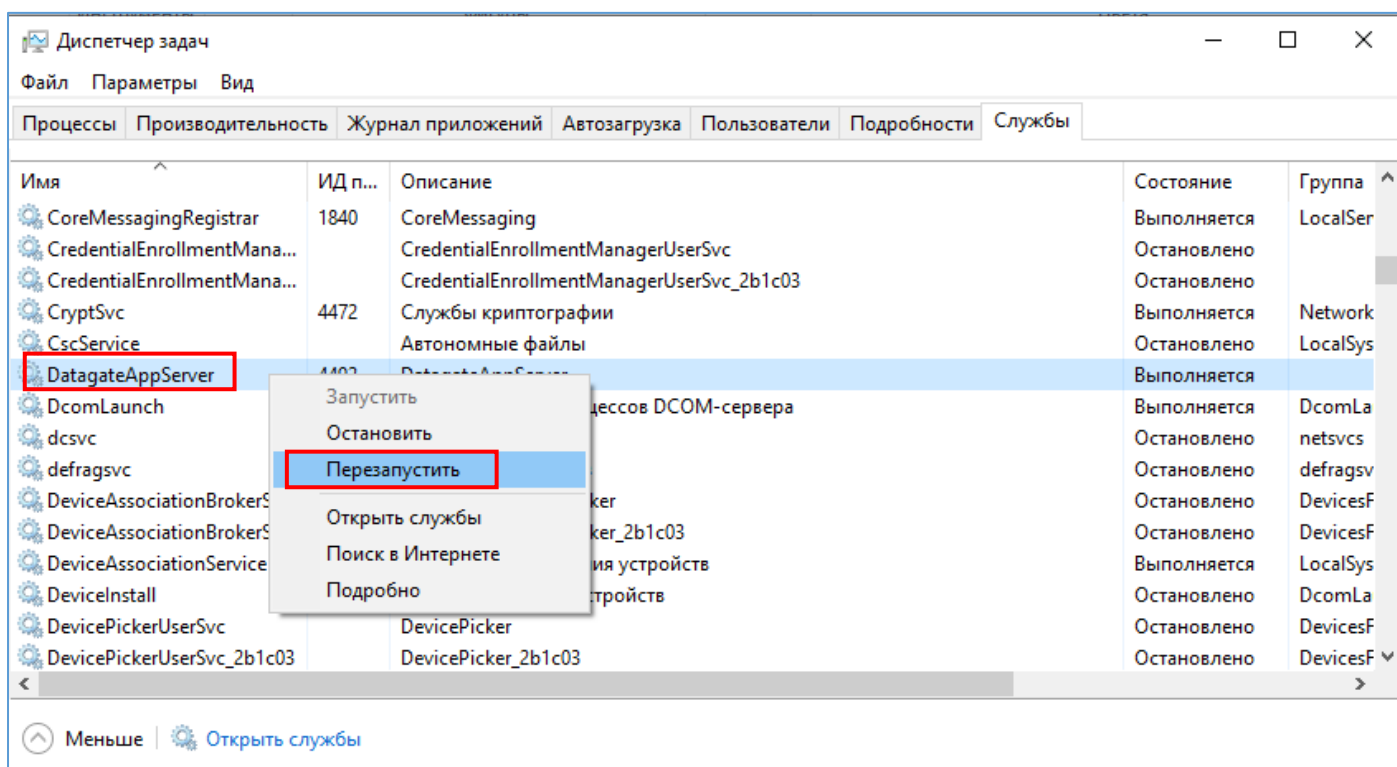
Диспетчер задач

Файл Параметры Вид

Процессы | Производительность | Журнал приложений | Автозагрузка | Пользователи | Подробности | Службы

| Имя | ИД п... | Описание | Состояние | Группа |
|---|---|---|---|---|
| CoreMessagingRegistrar | 1840 | CoreMessaging | Выполняется | LocalSer |
| CredentialEnrollmentMana... | | CredentialEnrollmentManagerUserSvc | Остановлено | |
| CredentialEnrollmentMana... | | CredentialEnrollmentManagerUserSvc_2b1c03 | Остановлено | |
| CryptSvc | 4472 | Службы криптографии | Выполняется | Network |
| CscService | | Автономные файлы | Остановлено | LocalSys |
| DatagateAppServer | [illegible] | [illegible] | Выполняется | |
| DcomLaunch | | ...цессов DCOM-сервера | Выполняется | DcomLa |
| dcsvc | | | Остановлено | netsvcs |
| defragsvc | | | Остановлено | defragsv |
| DeviceAssociationBrokerS... | | ...ker | Остановлено | DevicesF |
| DeviceAssociationBrokerS... | | ...ker_2b1c03 | Остановлено | DevicesF |
| DeviceAssociationService | | ...ия устройств | Выполняется | LocalSys |
| DeviceInstall | | ...тройств | Остановлено | DcomLa |
| DevicePickerUserSvc | | DevicePicker | Остановлено | DevicesF |
| DevicePickerUserSvc_2b1c03 | | DevicePicker_2b1c03 | Остановлено | DevicesF |

Запустить
Остановить
Перезапустить
Открыть службы
Поиск в Интернете
Подробно

Меньше | Открыть службы